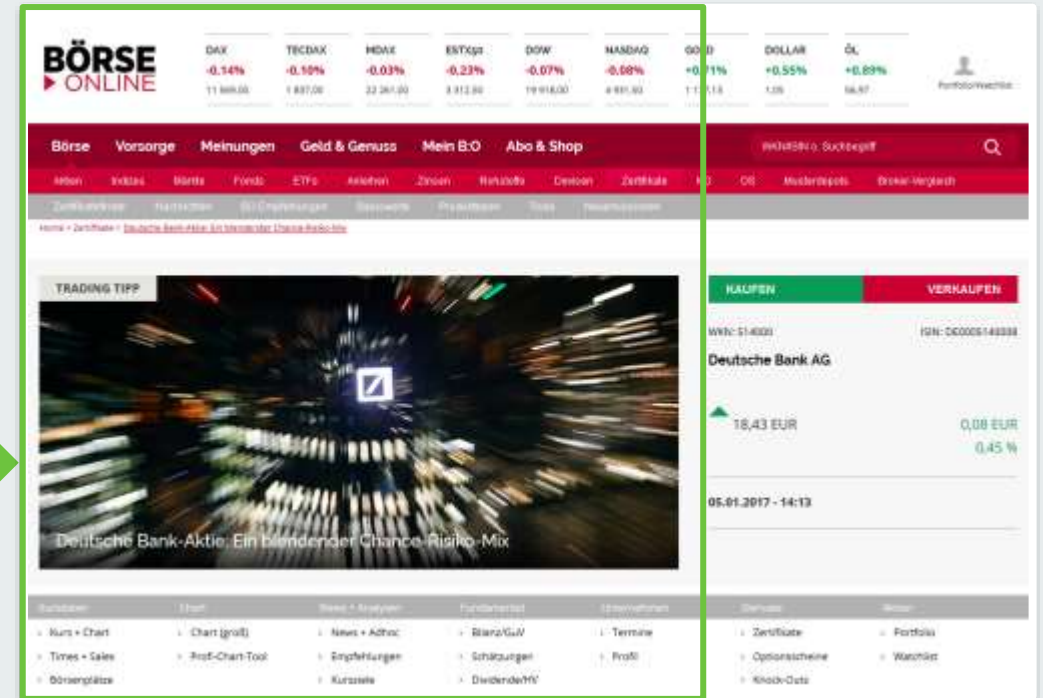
BÖRSE ONLINE

| DAX | TECDAX | MDAX | ESTX50 | DOW | NASDAQ | GOLD | DOLLAR | ÖL |
|---|---|---|---|---|---|---|---|---|
| -0.14% | -0.10% | -0.03% | -0.23% | -0.07% | -0.08% | +0.71% | +0.55% | +0.89% |
| 11 569,00 | 1 837,00 | 22 261,00 | 3 312,50 | 19 918,00 | 4 891,93 | 1 1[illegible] | 1,05 | 56,97 |

Portfolio/Watchlist

Börse Vorsorge Meinungen Geld & Genuss Mein B:O Abo & Shop

WKN/ISIN o. Suchbegriff

Aktien Indizes Märkte Fonds ETFs Anleihen Zinsen Rohstoffe Devisen Zertifikate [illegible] OS Musterdepots Broker-Vergleich

Zertifikatfinder Nachrichten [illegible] Basiswerte Produktsuche Tools Neuemissionen

Home > Zertifikate > Deutsche Bank-Aktie: Ein blendender Chance-Risiko-Mix

TRADING TIPP

Deutsche Bank-Aktie: Ein blendender Chance-Risiko-Mix

KAUFEN VERKAUFEN

WKN: 514000 ISIN: DE0005140008

Deutsche Bank AG

18,43 EUR 0,08 EUR 0,45 %

05.01.2017 - 14:13

Kurs + Chart | Chart (groß) | News + Adhoc | Bilanz/GuV | Termine | Zertifikate | Portfolio
Times + Sales | Profi-Chart-Tool | Empfehlungen | Schätzungen | Profil | Optionsscheine | Watchlist
Börsenplätze | | Kursziele | Dividende/HV | | Knock-Outs |